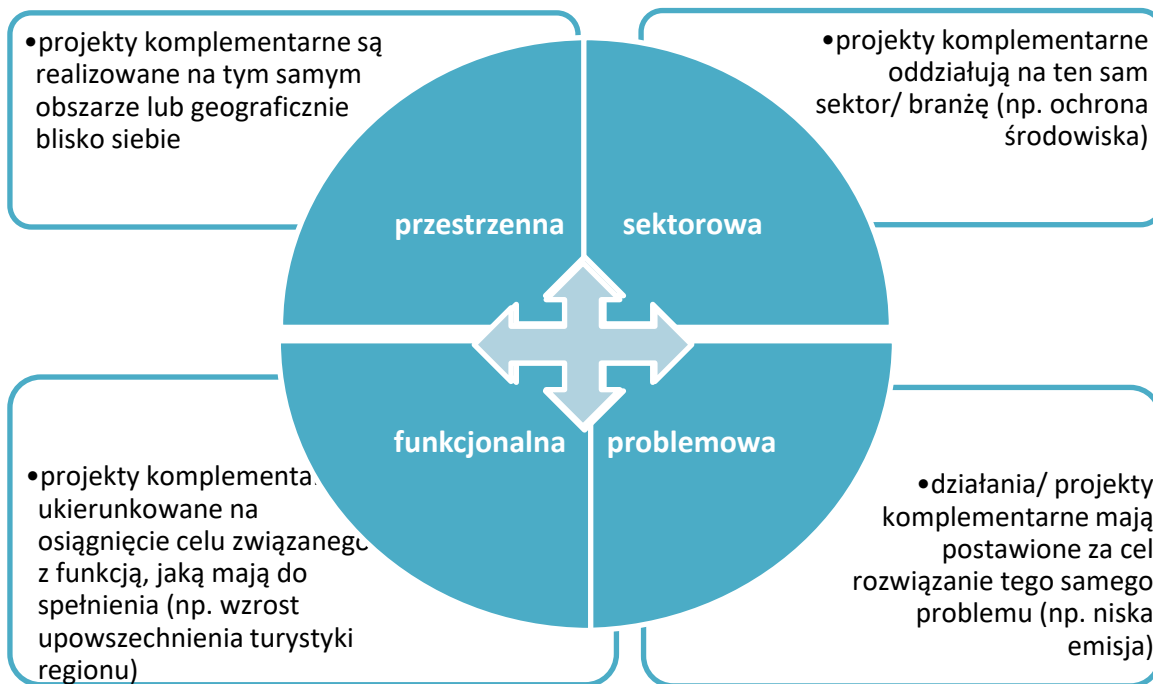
•projekty komplementarne są realizowane na tym samym obszarze lub geograficznie blisko siebie

•projekty komplementarne oddziałują na ten sam sektor/ branżę (np. ochrona środowiska)

przestrzenna

sektorowa

funkcjonalna

problemowa

•projekty komplementa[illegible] ukierunkowane na osiągnięcie celu związaneg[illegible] z funkcją, jaką mają do spełnienia (np. wzrost upowszechnienia turystyki regionu)

•działania/ projekty komplementarne mają postawione za cel rozwiązanie tego samego problemu (np. niska emisja)